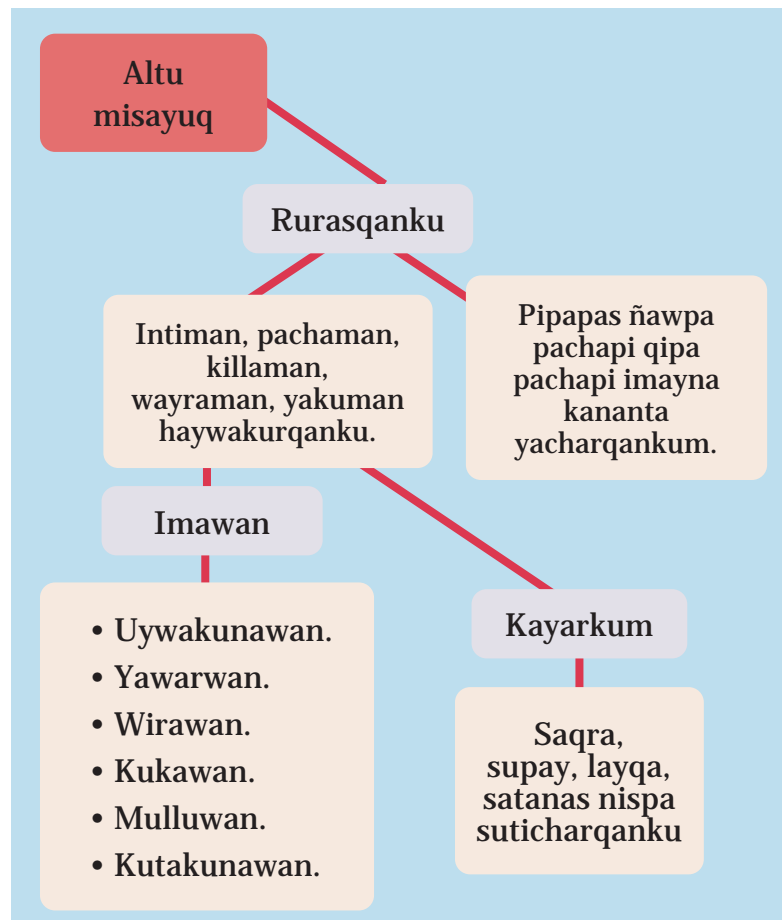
Altu misayuq

Rurasqanku

Intiman, pachaman, killaman, wayraman, yakuman haywakurqanku.

Pipapas ñawpa pachapi qipa pachapi imayna kananta yacharqankum.

Imawan

- Uywakunawan.
- Yawarwan.
- Wirawan.
- Kukawan.
- Mulluwan.
- Kutakunawan.

Kayarkum

Saqra, supay, layqa, satanas nispa suticharqanku